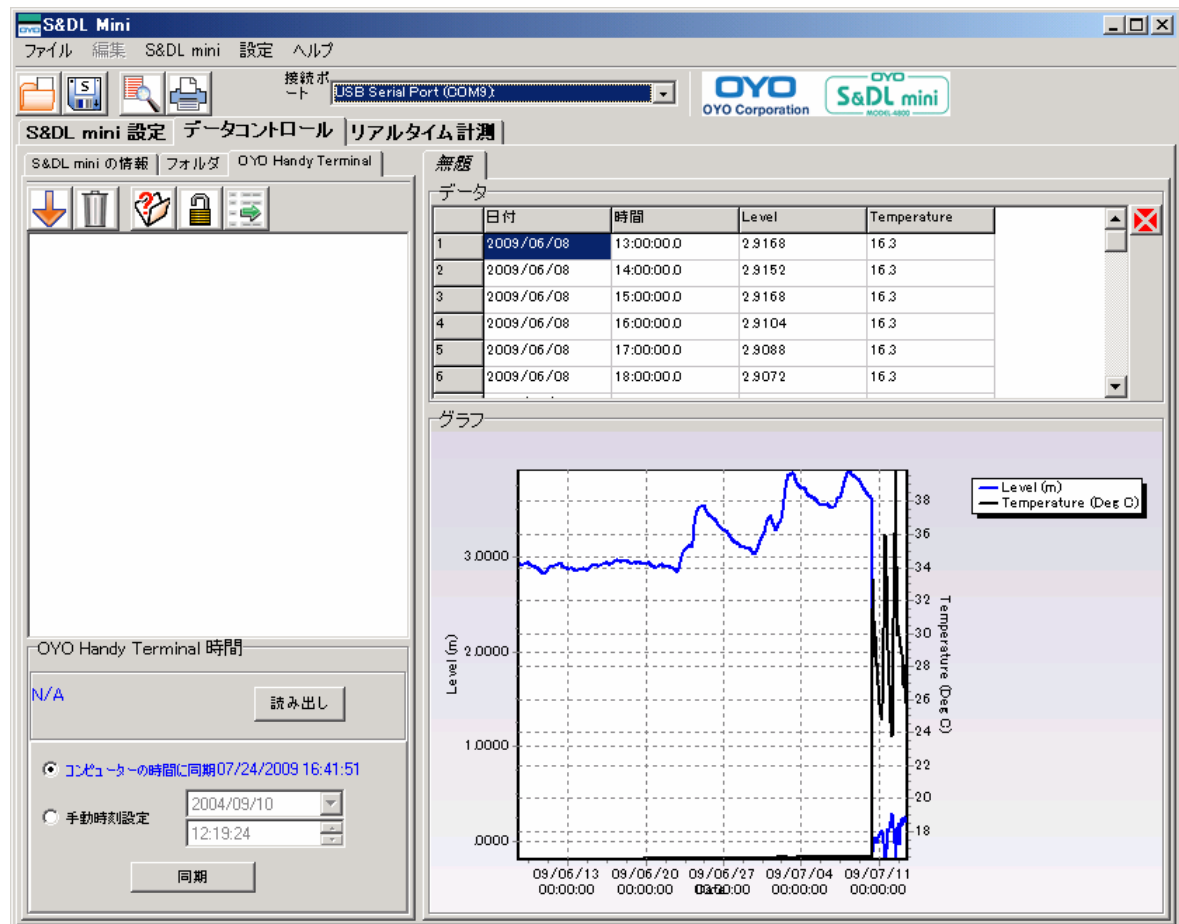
S&DL Mini

ファイル 編集 S&DL mini 設定 ヘルプ

接続ポート USB Serial Port (COM9)

OYO OYO Corporation

OYO S&DL mini MODEL 4800

S&DL mini 設定 データコントロール リアルタイム計測

S&DL mini の情報 フォルダ OYO Handy Terminal

無題

データ

| | 日付 | 時間 | Level | Temperature |
|---|---|---|---|---|
| 1 | 2009/06/08 | 13:00:00.0 | 2.9168 | 16.3 |
| 2 | 2009/06/08 | 14:00:00.0 | 2.9152 | 16.3 |
| 3 | 2009/06/08 | 15:00:00.0 | 2.9168 | 16.3 |
| 4 | 2009/06/08 | 16:00:00.0 | 2.9104 | 16.3 |
| 5 | 2009/06/08 | 17:00:00.0 | 2.9088 | 16.3 |
| 6 | 2009/06/08 | 18:00:00.0 | 2.9072 | 16.3 |

グラフ

Level (m)
Temperature (Deg C)

3.0000
2.0000
1.0000
.0000

Level (m)

38
36
34
32
30
28
26
24
22
20
18

Temperature (Deg C)

09/06/13 00:00:00
09/06/20 00:00:00
09/06/27 00:00:00
09/07/04 00:00:00
09/07/11 00:00:00
Date

OYO Handy Terminal 時間

N/A

読み出し

コンピューターの時間に同期07/24/2009 16:41:51

手動時刻設定

2004/09/10

12:19:24

同期